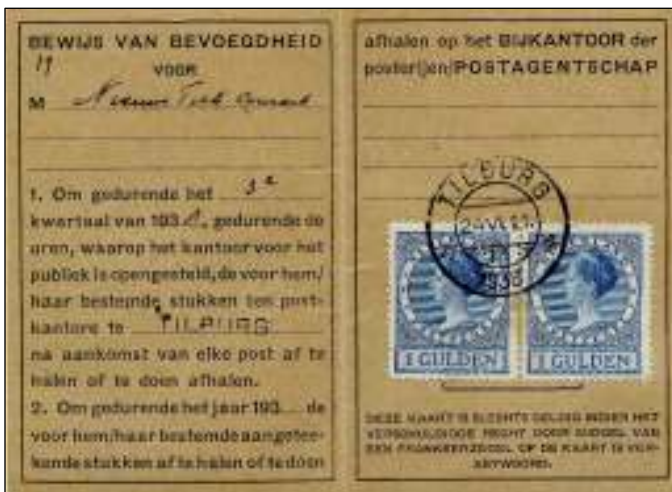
BEWIJS VAN BEVOEGDHEID
17
VOOR
M Nieuw Tisk Conrad

1. Om gedurende het 3e kwartaal van 193 8, gedurende de uren, waarop het kantoor voor het publiek is opengesteld, de voor hem/haar bestemde stukken ten postkantore te TILBURG na aankomst van elke post af te halen of te doen afhalen.
2. Om gedurende het jaar 193... de voor hem/haar bestemde aangeteekende stukken af te halen of te doen

afhalen op het BIJKANTOOR der posterijen/POSTAGENTSCHAP

TILBURG
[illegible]
1938

1 GULDEN
1 GULDEN

DEZE KAART IS SLECHTS GELDIG INDIEN HET VERSCHULDIGDE RECHT DOOR MIDDEL VAN EEN FRANKEERZEGEL OP DE KAART IS VERANTWOORD.